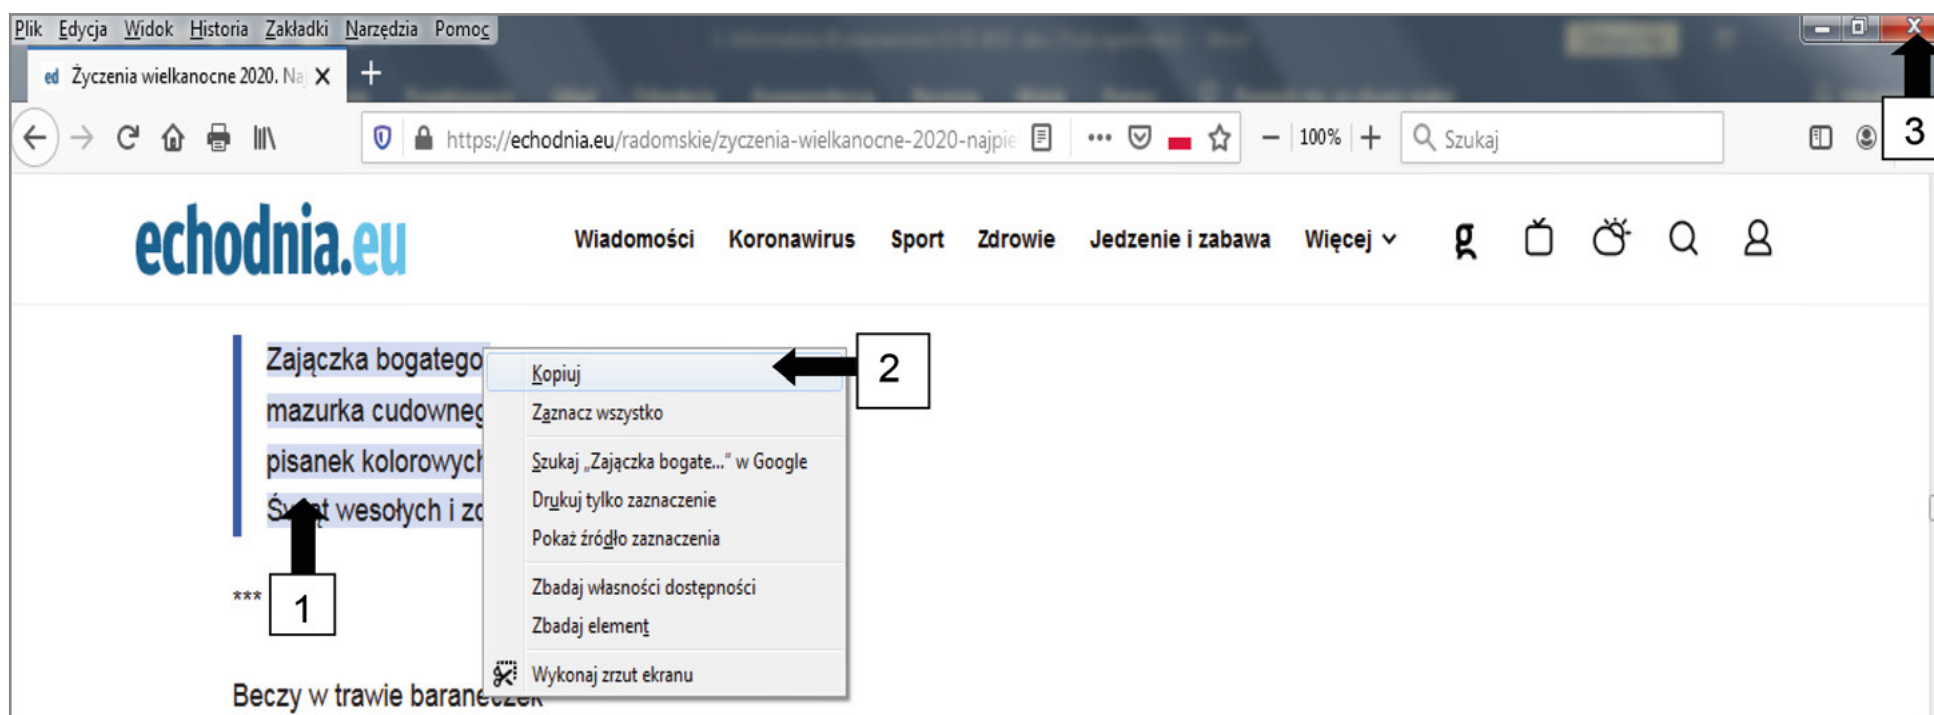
Plik Edycja Widok Historia Zakładki Narzędzia Pomoc

ed Życzenia wielkanocne 2020. Na X +

https://echodnia.eu/radomskie/zyczenia-wielkanocne-2020-najpie ••• 100% + Szukaj

3

echodnia.eu Wiadomości Koronawirus Sport Zdrowie Jedzenie i zabawa Więcej

Zajączka bogatego
mazurka cudowneg
pisanek kolorowych
Świąt wesołych i zd

Kopiuj
Zaznacz wszystko
Szukaj „Zajączka bogate..." w Google
Drukuj tylko zaznaczenie
Pokaż źródło zaznaczenia
Zbadaj własności dostępności
Zbadaj element
Wykonaj zrzut ekranu

2

1

***

Beczy w trawie baran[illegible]